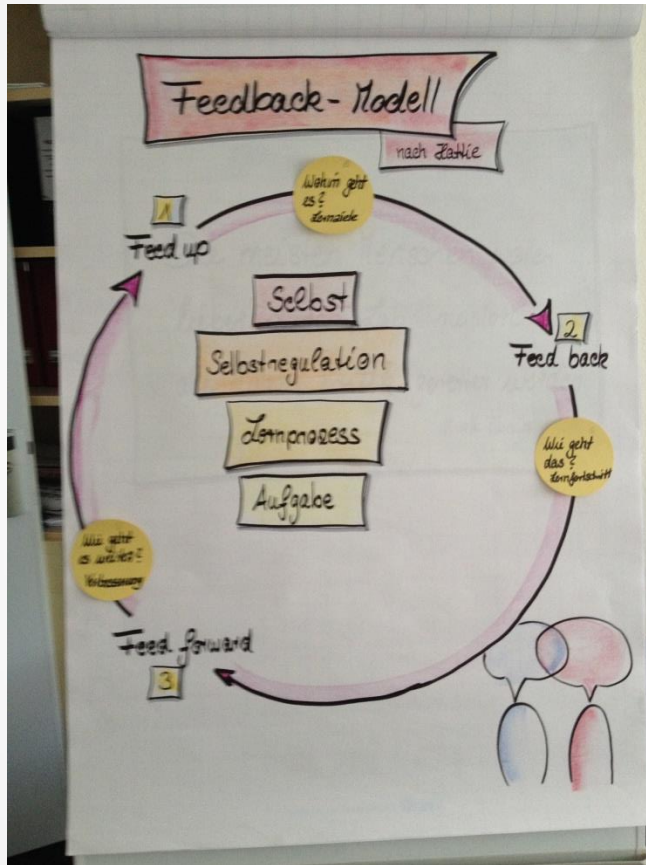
Feedback-Modell

nach Hattie

1
Feed up

Wohin geht es?
Lernziele

2
Feed back

Wie geht das?
Lernfortschritt

Selbst

Selbstregulation

Lernprozess

Aufgabe

Wie geht es weiter?
Verbesserung

Feed forward
3